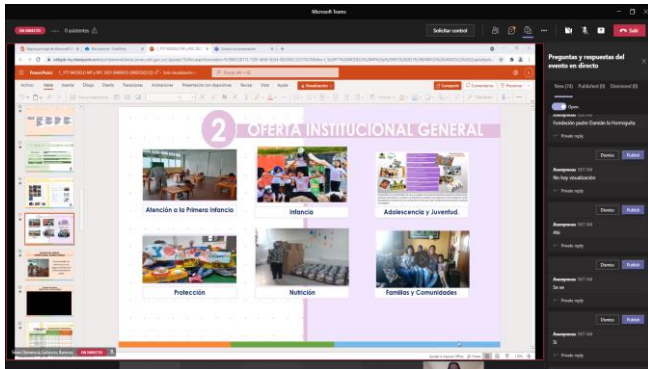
Microsoft Teams

EN DIRECTO 0 asistentes

Solicitar control

Salir

PowerPoint

Archivo Inicio Insertar Dibujar Diseño Transiciones Animaciones Presentación con diapositivas Revisar Vista Ayuda

Compartir Comentarios

2 OFERTA INSTITUCIONAL GENERAL

Atención a la Primera Infancia

Infancia

Adolescencia y Juventud.

Protección

Nutrición

Familias y Comunidades

EN DIRECTO

Preguntas y respuestas del evento en directo

Nuevo (14) Published (0) Dismissed (0)

Open

Anonymous
Fundación padre Damián la Hormiguita

Private reply

Dismiss Publish

Anonymous
No hay visualización

Private reply

Dismiss Publish

Anonymous
Alo

Private reply

Dismiss Publish

Anonymous
Se ve

Private reply

Dismiss Publish

Anonymous
Si

Private reply